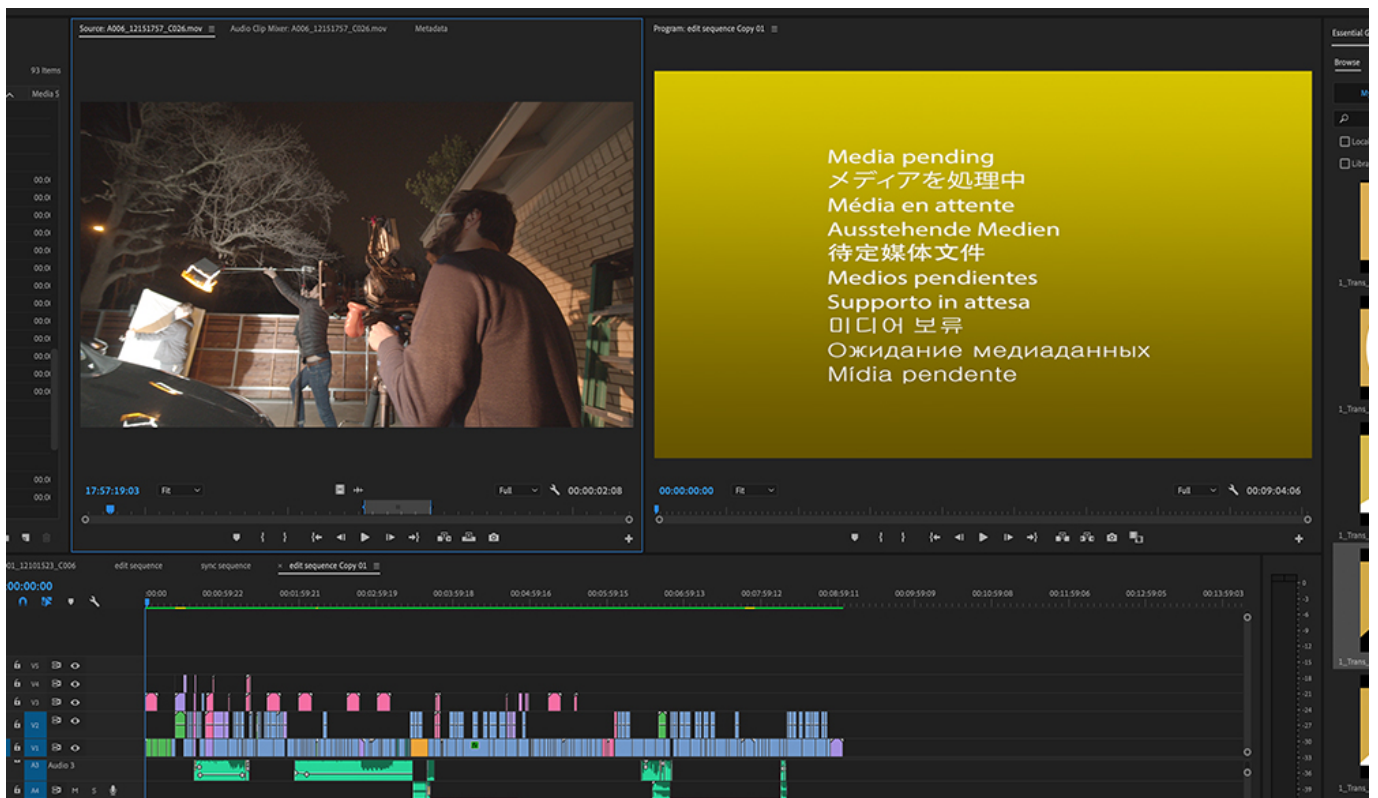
Source: A006_12151757_C026.mov
Audio Clip Mixer: A006_12151757_C026.mov
Metadata
Program: edit sequence Copy 01
Essential G
Browse
93 Items
Media S

Media pending
メディアを処理中
Média en attente
Ausstehende Medien
待定媒体文件
Medios pendientes
Supporto in attesa
미디어 보류
Ожидание медиаданных
Mídia pendente

17:57:19:03
Fit
Full
00:00:02:08
00:00:00:00
Fit
Full
00:09:04:06

Local
Libra
1_Trans_
1_Trans_
1_Trans_
1_Trans_
1_Trans_

01_12101523_C006
edit sequence
sync sequence
edit sequence Copy 01
00:00:00
:00:00
00:00:59:22
00:01:59:21
00:02:59:19
00:03:59:18
00:04:59:16
00:05:59:15
00:06:59:13
00:07:59:12
00:08:59:11
00:09:59:09
00:10:59:08
00:11:59:06
00:12:59:05
00:13:59:03

V5
V4
V3
V2
V1
A3
Audio 3
A4
M
S